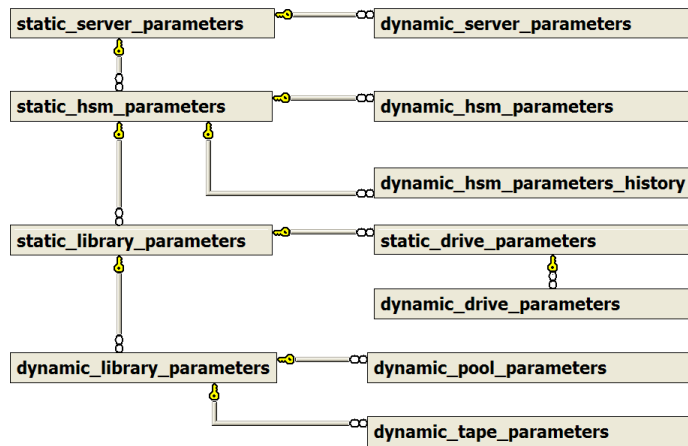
static_server_parameters
dynamic_server_parameters
static_hsm_parameters
dynamic_hsm_parameters
dynamic_hsm_parameters_history
static_library_parameters
static_drive_parameters
dynamic_drive_parameters
dynamic_library_parameters
dynamic_pool_parameters
dynamic_tape_parameters